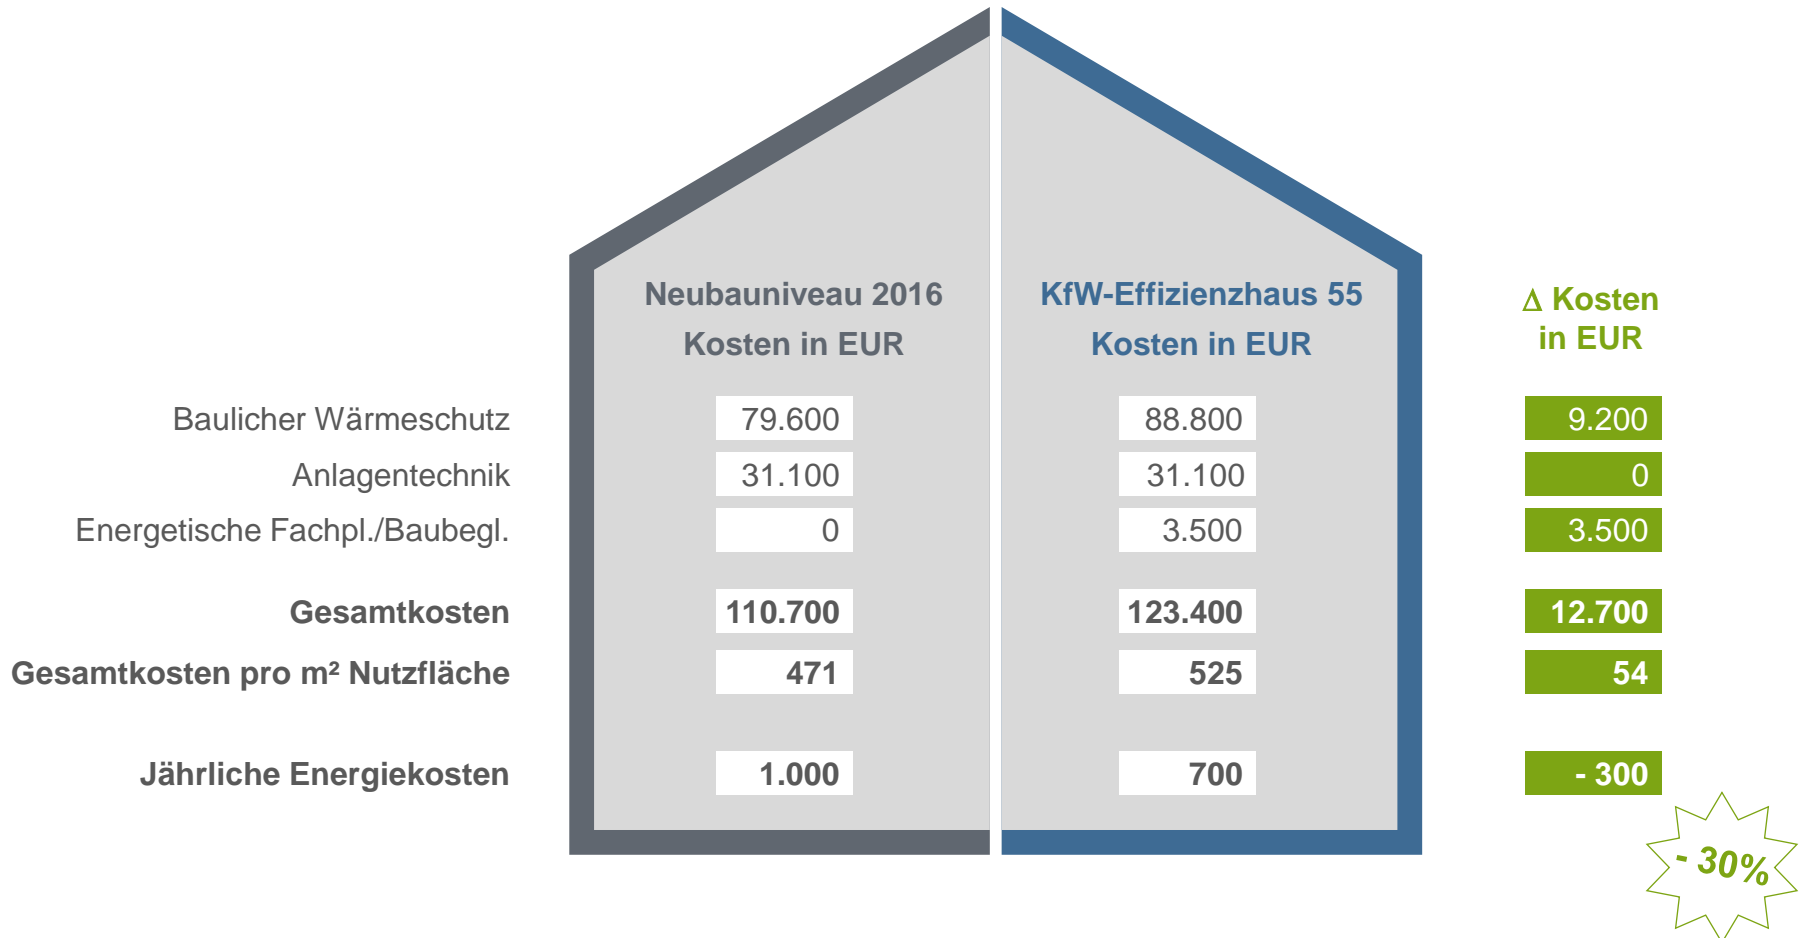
|  | Neubauniveau 2016 Kosten in EUR | KfW-Effizienzhaus 55 Kosten in EUR | Δ Kosten in EUR |
|---|---|---|---|
| Baulicher Wärmeschutz | 79.600 | 88.800 | 9.200 |
| Anlagentechnik | 31.100 | 31.100 | 0 |
| Energetische Fachpl./Baubegl. | 0 | 3.500 | 3.500 |
| Gesamtkosten | 110.700 | 123.400 | 12.700 |
| Gesamtkosten pro m² Nutzfläche | 471 | 525 | 54 |
| Jährliche Energiekosten | 1.000 | 700 | - 300 |

- 30%